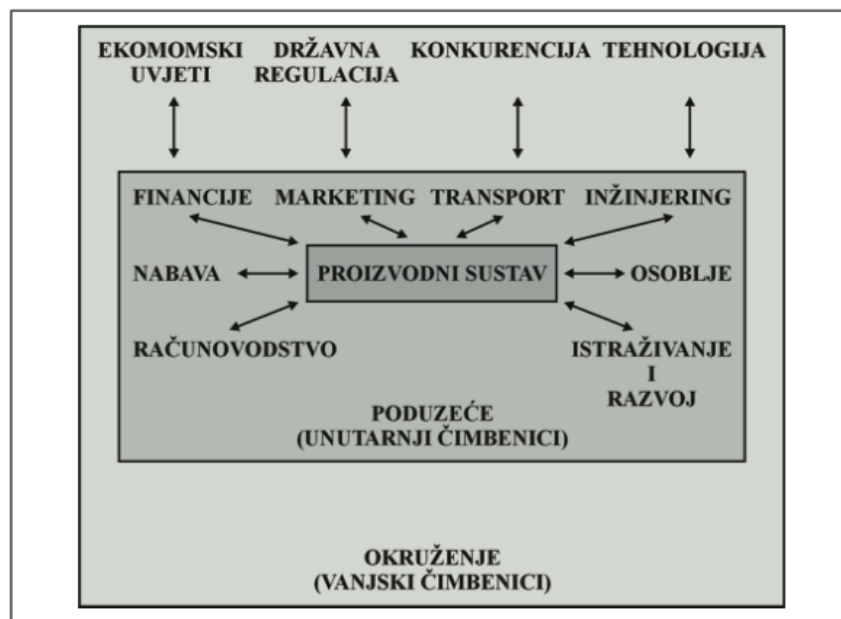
EKOMOMSKI UVJETI

DRŽAVNA REGULACIJA

KONKURENCIJA

TEHNOLOGIJA

FINANCIJE

MARKETING

TRANSPORT

INŽINJERING

NABAVA

PROIZVODNI SUSTAV

OSOBLJE

RAČUNOVODSTVO

ISTRAŽIVANJE I RAZVOJ

PODUZEĆE (UNUTARNJI ČIMBENICI)

OKRUŽENJE (VANJSKI ČIMBENICI)